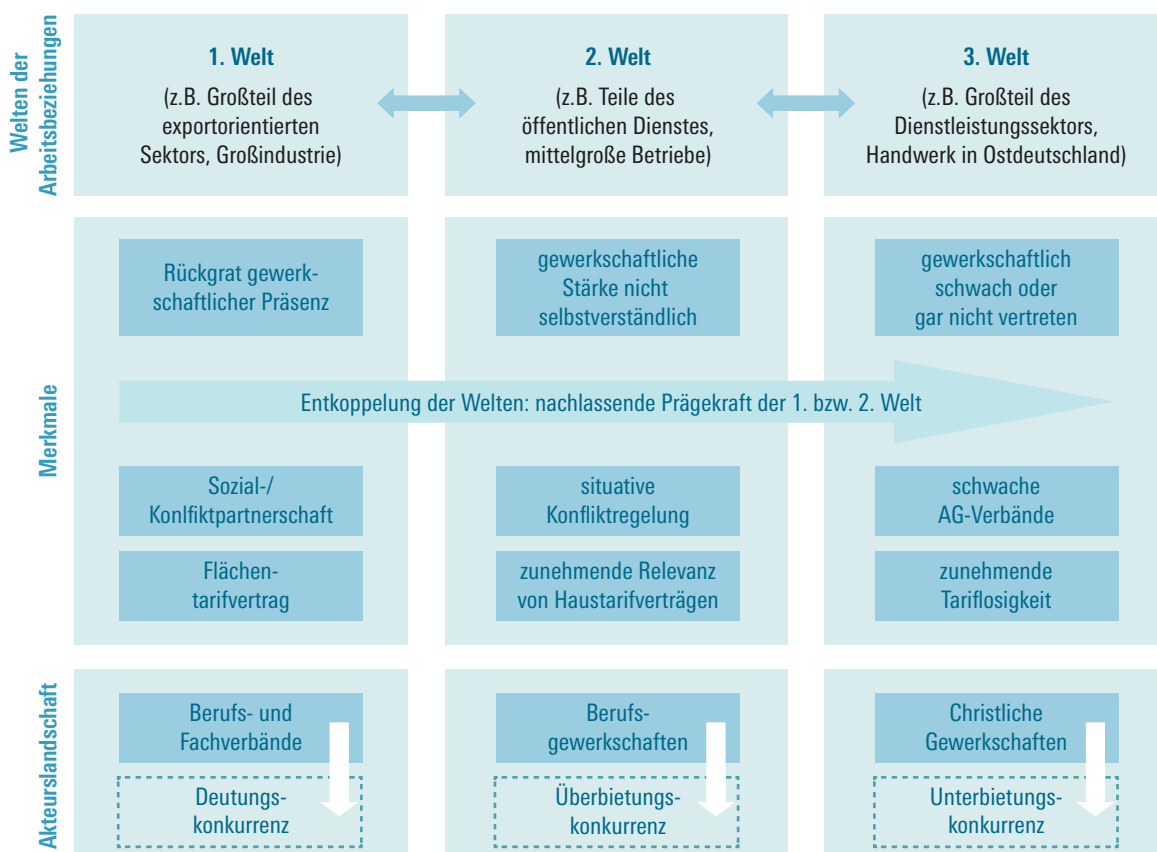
Welten der Arbeitsbeziehungen

1. Welt
(z.B. Großteil des exportorientierten Sektors, Großindustrie)

2. Welt
(z.B. Teile des öffentlichen Dienstes, mittelgroße Betriebe)

3. Welt
(z.B. Großteil des Dienstleistungssektors, Handwerk in Ostdeutschland)

Merkmale

Rückgrat gewerkschaftlicher Präsenz

gewerkschaftliche Stärke nicht selbstverständlich

gewerkschaftlich schwach oder gar nicht vertreten

Entkoppelung der Welten: nachlassende Prägekraft der 1. bzw. 2. Welt

Sozial-/ Konfliktpartnerschaft

situative Konfliktregelung

schwache AG-Verbände

Flächentarifvertrag

zunehmende Relevanz von Haustarifverträgen

zunehmende Tariflosigkeit

Akteurslandschaft

Berufs- und Fachverbände

Berufsgewerkschaften

Christliche Gewerkschaften

Deutungskonkurrenz

Überbietungskonkurrenz

Unterbietungskonkurrenz